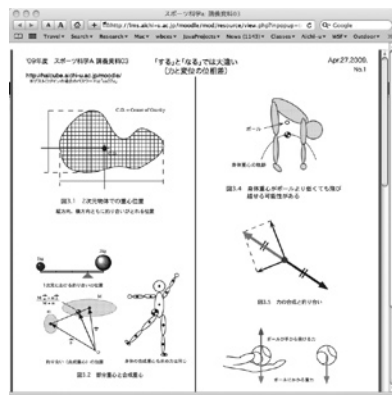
スポーツ科学A 講義資料(1)

http://hes.aki-u.ac.jp/moodle/mod/resource/view.php?inpopup=

Google

Travel▾ Search▾ Research▾ Mac▾ eBooks▾ JavaProjects▾ News (1143)▾ Classes▾ Archi-u▾ WBF▾ Outdoor▾

'09年度 スポーツ科学A 講義資料(1)

http://hes.aki-u.ac.jp/moodle/

「する」と「なる」では大違い
［力と変位の位相差］

Apr.27.2009.
No.1

C.G.=Center of Gravity

図1.1 2次元物体での重心位置

図1.2 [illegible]

ボール

図1.4 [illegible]

図1.5 力の合成と釣り合い

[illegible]